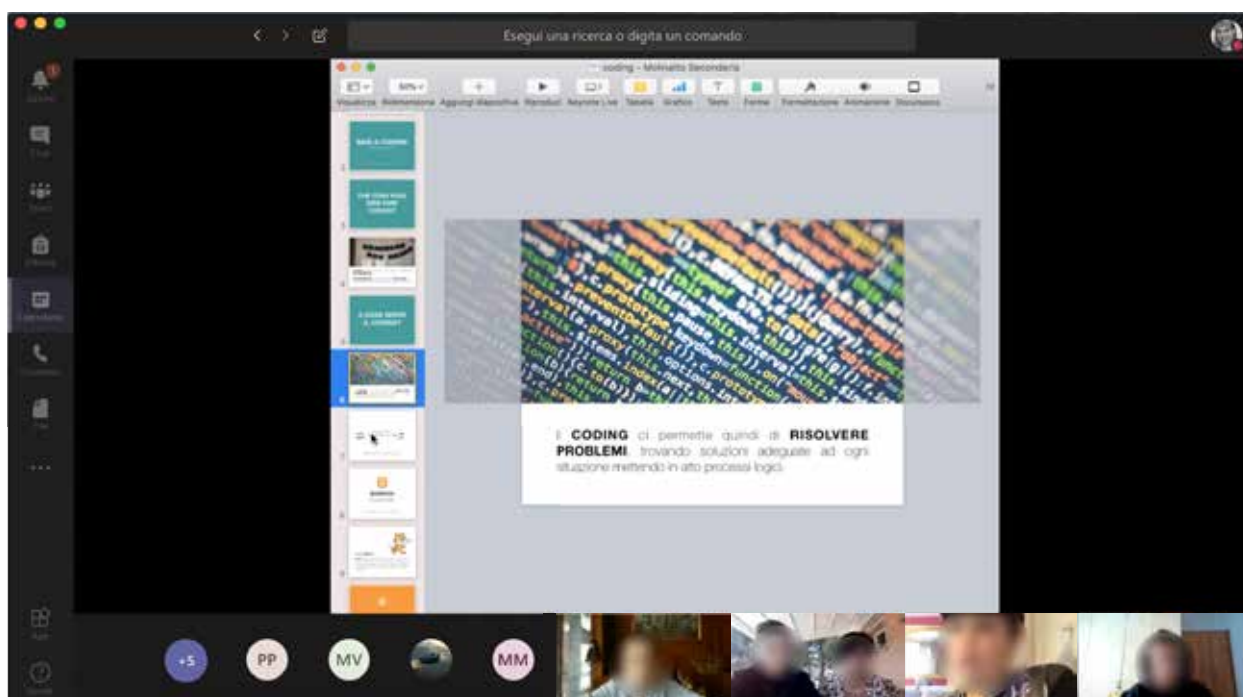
Esegui una ricerca o digita un comando

coding - Molinatto Secondaria

Visualizza Ridimensiona Aggiungi diapositiva Riproduci Keynote Live Tabella Grafico Testo Forma Formattazione Animazione Documento

Il CODING ci permette quindi di RISOLVERE PROBLEMI trovando soluzioni adeguate ad ogni situazione mettendo in atto processi logici.

+5 PP MV MM